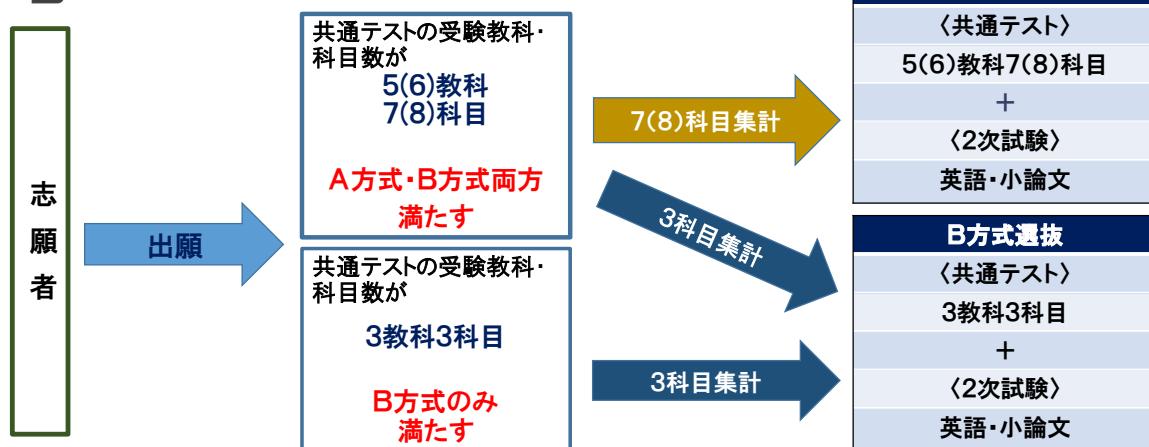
志願者

出願

共通テストの受験教科・科目数が
5(6)教科
7(8)科目

A方式・B方式両方満たす

共通テストの受験教科・科目数が
3教科3科目

B方式のみ満たす

7(8)科目集計

3科目集計

3科目集計

〈共通テスト〉
5(6)教科7(8)科目
＋
〈2次試験〉
英語・小論文

B方式選抜
〈共通テスト〉
3教科3科目
＋
〈2次試験〉
英語・小論文